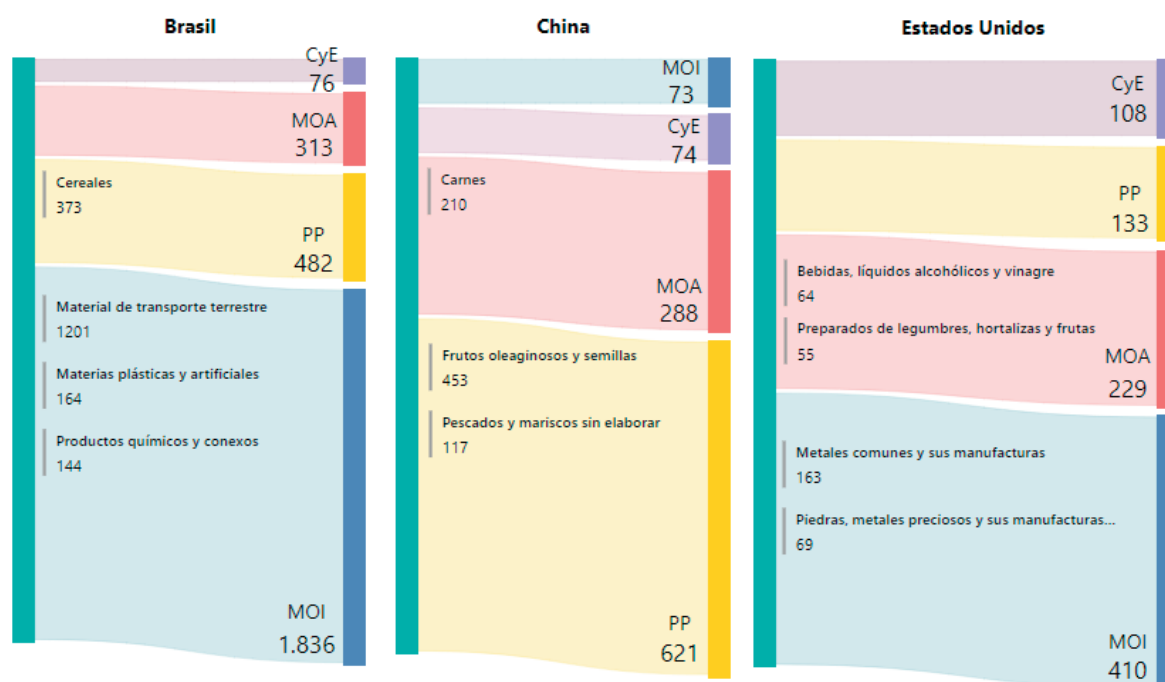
Brasil

CyE
76

MOA
313

Cereales
373

PP
482

Material de transporte terrestre
1201

Materias plásticas y artificiales
164

Productos químicos y conexos
144

MOI
1.836

China

MOI
73

CyE
74

Carnes
210

MOA
288

Frutos oleaginosos y semillas
453

Pescados y mariscos sin elaborar
117

PP
621

Estados Unidos

CyE
108

PP
133

Bebidas, líquidos alcohólicos y vinagre
64

Preparados de legumbres, hortalizas y frutas
55

MOA
229

Metales comunes y sus manufacturas
163

Piedras, metales preciosos y sus manufacturas...
69

MOI
410